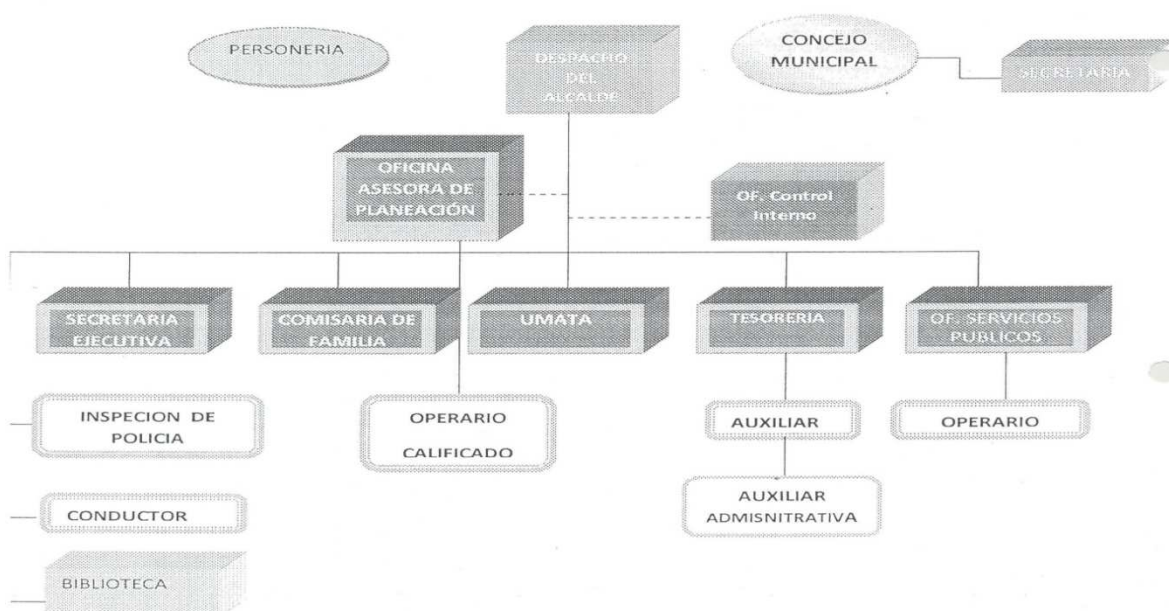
PERSONERIA

DESPACHO DEL ALCALDE

CONCEJO MUNICIPAL

SECRETARIA

OFICINA ASESORA DE PLANEACIÓN

OF. Control Interno

SECRETARIA EJECUTIVA

COMISARIA DE FAMILIA

UMATA

TESORERIA

OF. SERVICIOS PUBLICOS

INSPECION DE POLICIA

OPERARIO CALIFICADO

AUXILIAR

OPERARIO

AUXILIAR ADMISNITRATIVA

CONDUCTOR

BIBLIOTECA